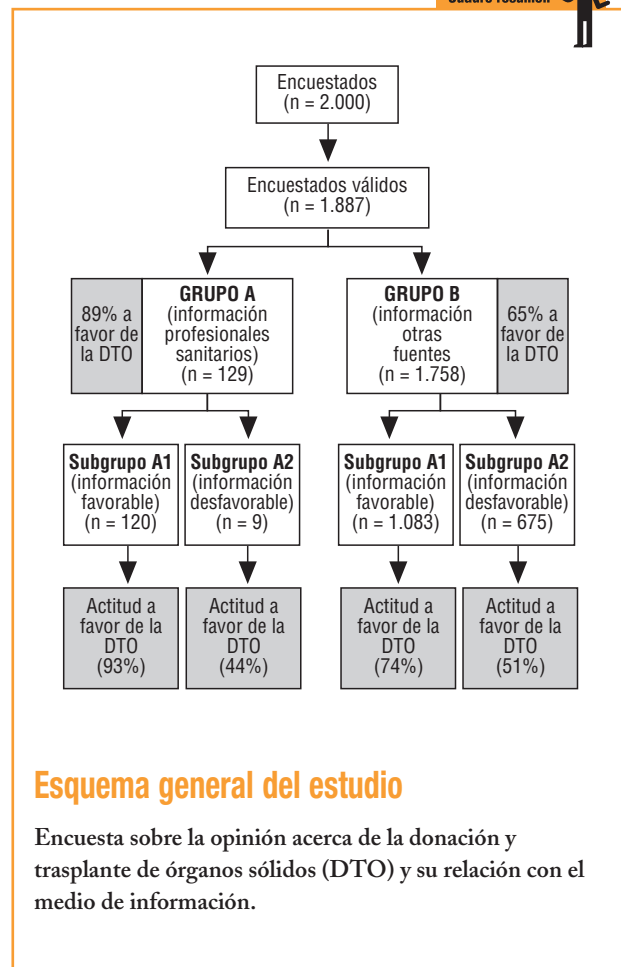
Cuadro resumen

Encuestados (n = 2.000)

Encuestados válidos (n = 1.887)

89% a favor de la DTO

GRUPO A (información profesionales sanitarios) (n = 129)

GRUPO B (información otras fuentes) (n = 1.758)

65% a favor de la DTO

Subgrupo A1 (información favorable) (n = 120)

Subgrupo A2 (información desfavorable) (n = 9)

Subgrupo A1 (información favorable) (n = 1.083)

Subgrupo A2 (información desfavorable) (n = 675)

Actitud a favor de la DTO (93%)

Actitud a favor de la DTO (44%)

Actitud a favor de la DTO (74%)

Actitud a favor de la DTO (51%)

Esquema general del estudio

Encuesta sobre la opinión acerca de la donación y trasplante de órganos sólidos (DTO) y su relación con el medio de información.